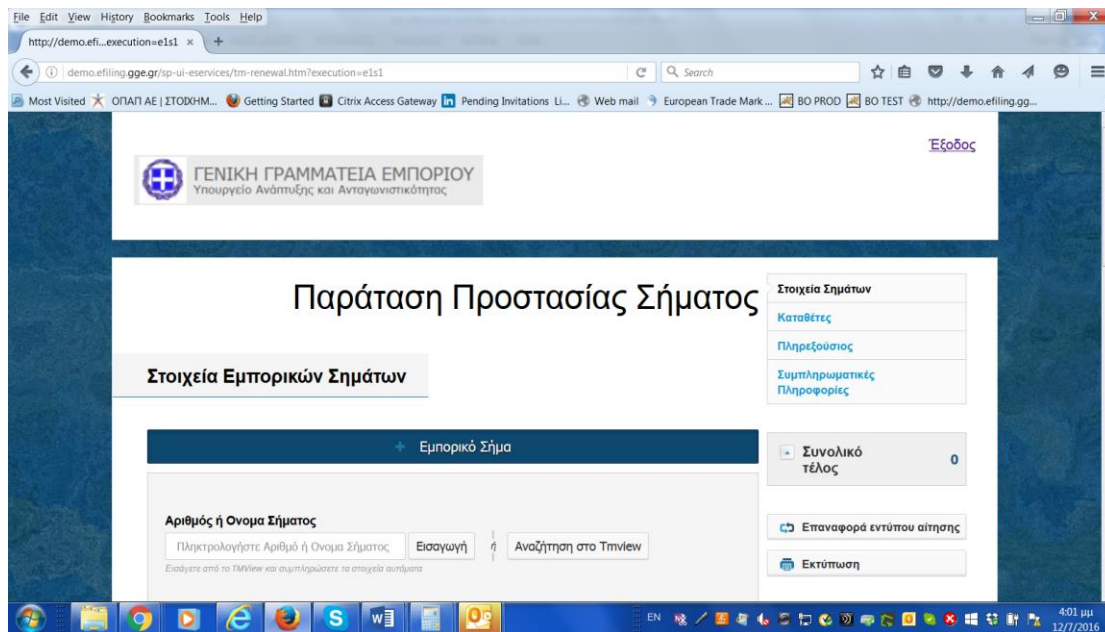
File Edit View History Bookmarks Tools Help

http://demo.efi...execution=e1s1 ×

demo.efiling.gge.gr/sp-ui-eservices/tm-renewal.htm?execution=e1s1

Search

Most Visited ΟΠΑΠ ΑΕ | ΣΤΟΙΧΗΜ... Getting Started Citrix Access Gateway Pending Invitations Li... Web mail European Trade Mark ... BO PROD BO TEST http://demo.efiling.gg...

ΓΕΝΙΚΗ ΓΡΑΜΜΑΤΕΙΑ ΕΜΠΟΡΙΟΥ
Υπουργείο Ανάπτυξης και Ανταγωνιστικότητας

Έξοδος

Παράταση Προστασίας Σήματος

Στοιχεία Σημάτων
Καταθέτες
Πληρεξούσιος
Συμπληρωματικές Πληροφορίες

Στοιχεία Εμπορικών Σημάτων

+ Εμπορικό Σήμα

Συνολικό τέλος 0

Αριθμός ή Ονομα Σήματος

Πληκτρολογήστε Αριθμό ή Ονομα Σήματος Εισαγωγή ή Αναζήτηση στο Tmview

Εισάγετε από το TMView και συμπληρώστε τα στοιχεία αυτόματα

Επαναφορά εντύπου αίτησης

Εκτύπωση

EN 4:01 μμ 12/7/2016